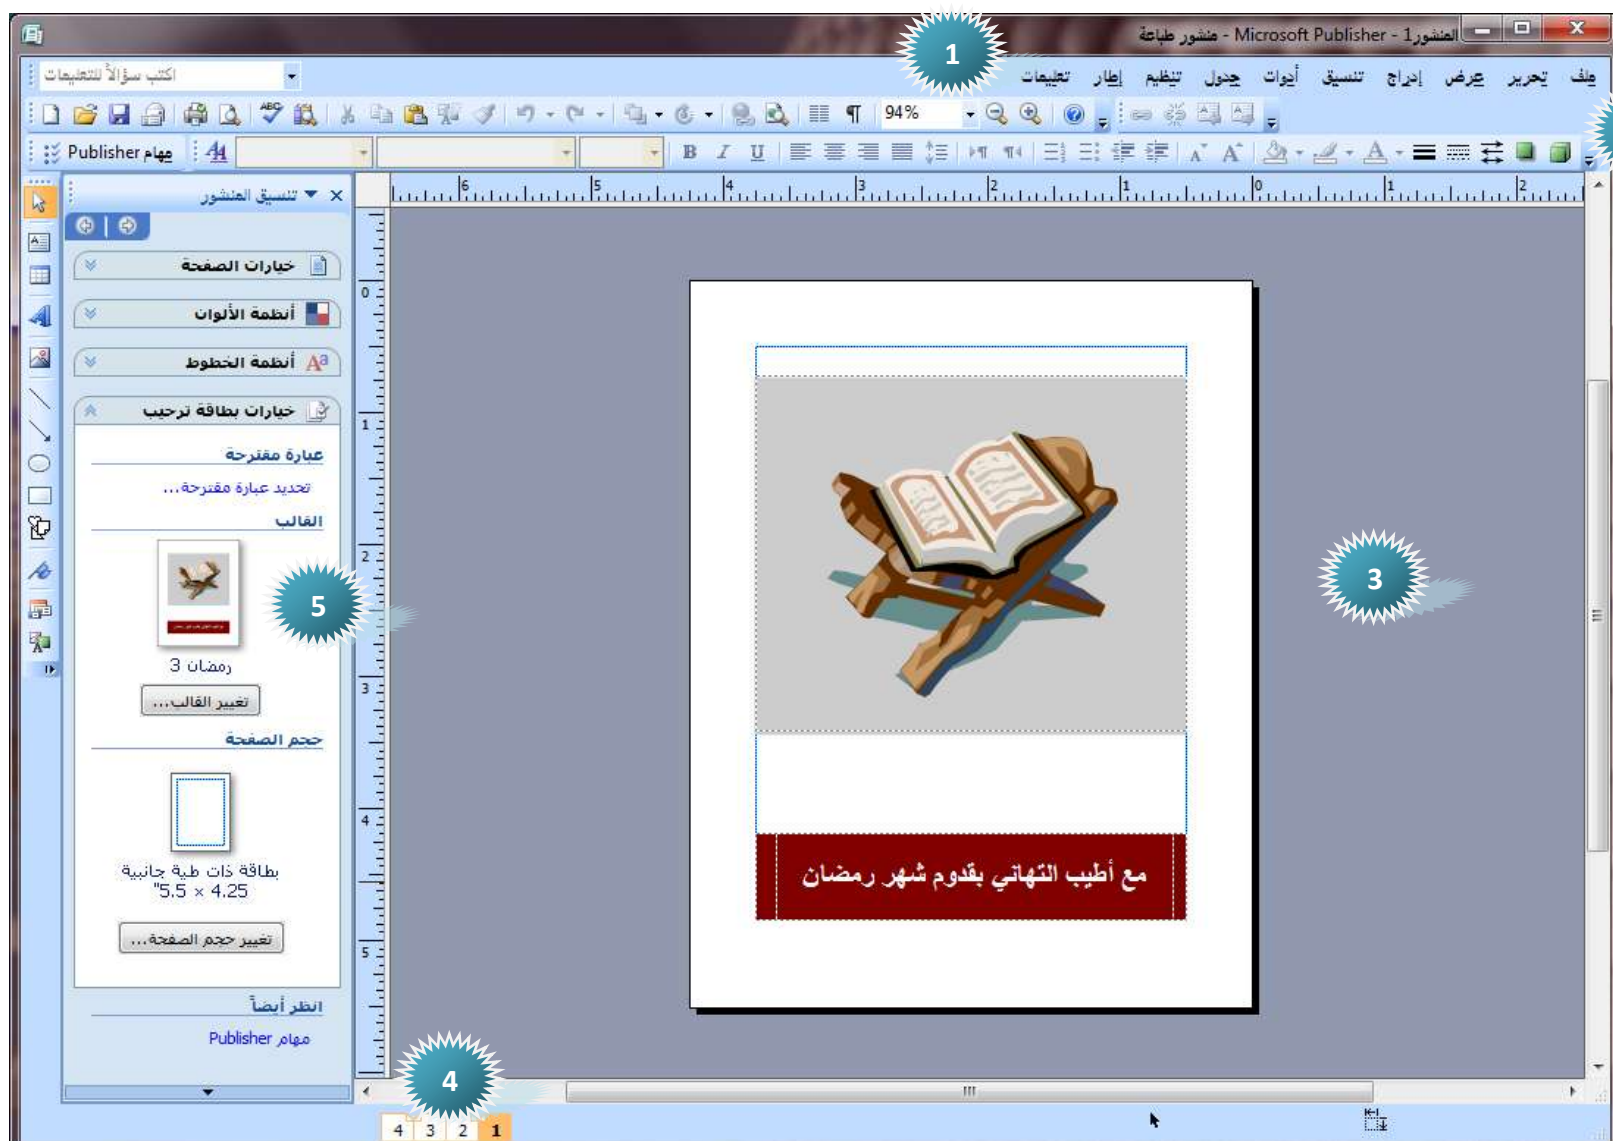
المنشور1 - Microsoft Publisher - منشور طباعة

ملف تحرير عرض إدراج تنسيق أدوات جدول تنظيم إطار تعليمات

اكتب سؤالاً للتعليمات

94%

مهام Publisher

تنسيق المنشور

خيارات الصفحة

أنظمة الألوان

أنظمة الخطوط

خيارات بطاقة ترحيب

عبارة مقترحة

تحديد عبارة مقترحة...

القالب

رمضان 3

تغيير القالب...

حجم الصفحة

بطاقة ذات طية جانبية
"5.5 × 4.25

تغيير حجم الصفحة...

انظر أيضاً

مهام Publisher

مع أطيب التهاني بقدوم شهر رمضان

1

2

3

4

5

4 3 2 1